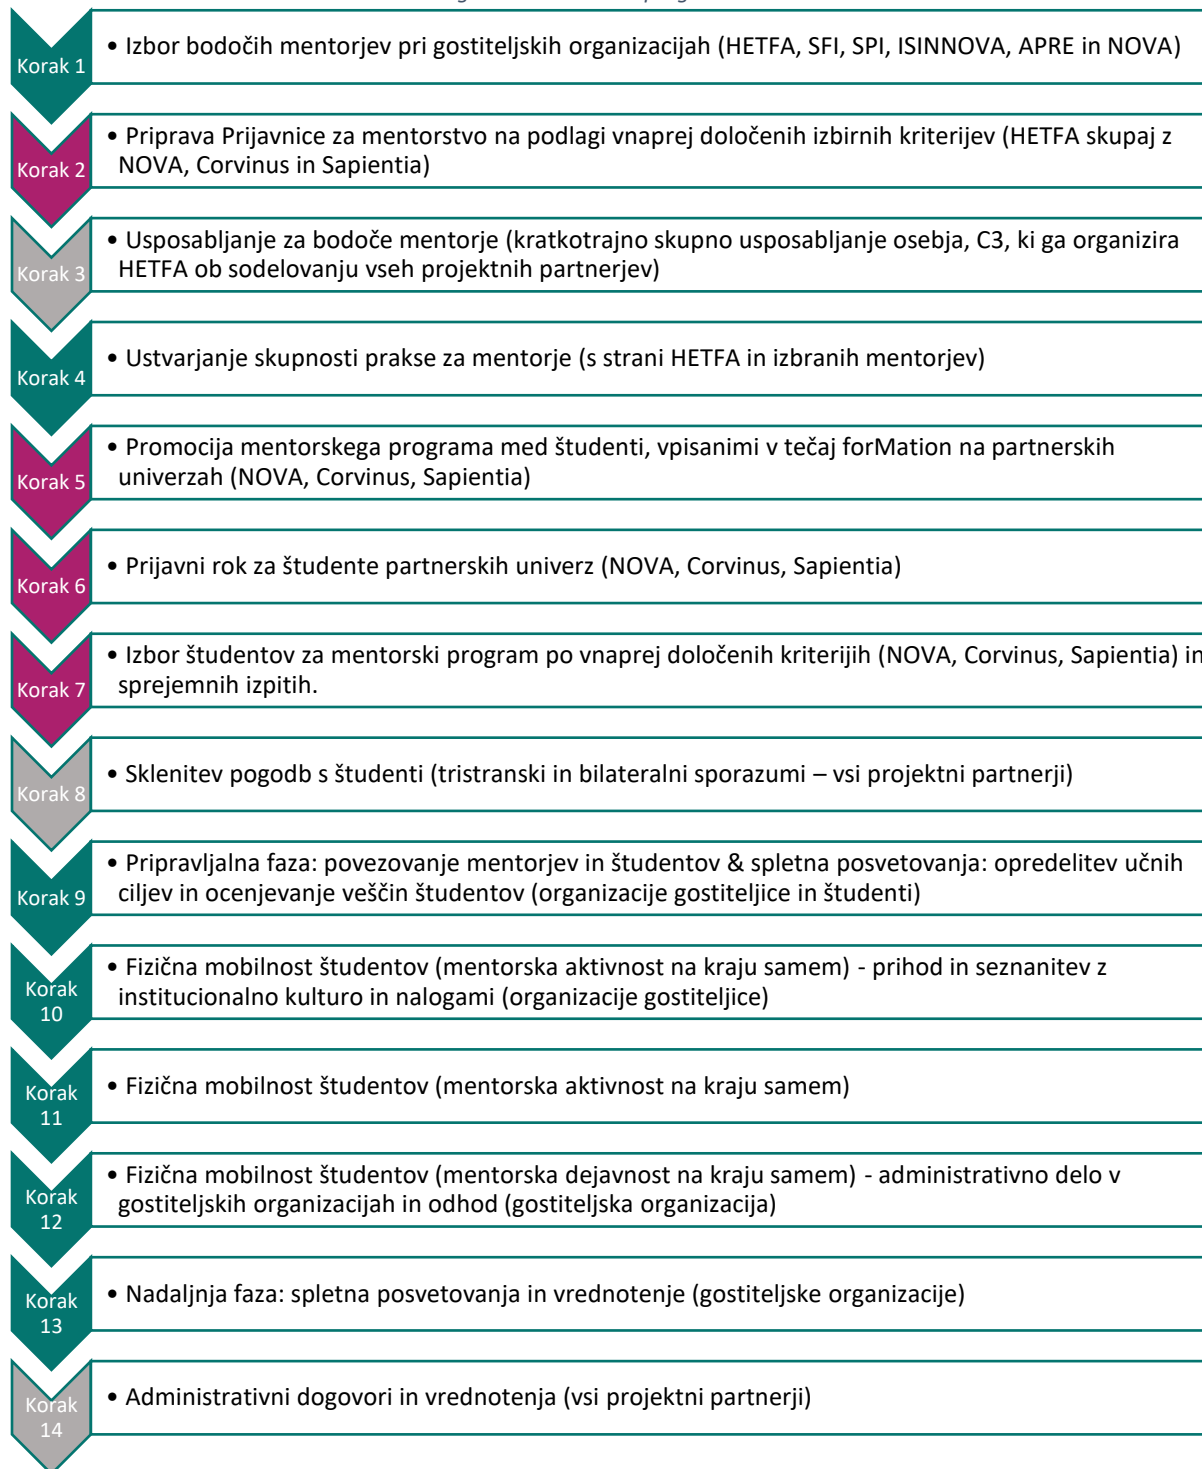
Korak 1
• Izbor bodočih mentorjev pri gostiteljskih organizacijah (HETFA, SFI, SPI, ISINNOVA, APRE in NOVA)

Korak 2
• Priprava Prijavnice za mentorstvo na podlagi vnaprej določenih izbirnih kriterijev (HETFA skupaj z NOVA, Corvinus in Sapientia)

Korak 3
• Usposabljanje za bodoče mentorje (kratkotrajno skupno usposabljanje osebja, C3, ki ga organizira HETFA ob sodelovanju vseh projektnih partnerjev)

Korak 4
• Ustvarjanje skupnosti prakse za mentorje (s strani HETFA in izbranih mentorjev)

Korak 5
• Promocija mentorskega programa med študenti, vpisanimi v tečaj forMation na partnerskih univerzah (NOVA, Corvinus, Sapientia)

Korak 6
• Prijavni rok za študente partnerskih univerz (NOVA, Corvinus, Sapientia)

Korak 7
• Izbor študentov za mentorski program po vnaprej določenih kriterijih (NOVA, Corvinus, Sapientia) in sprejemnih izpitih.

Korak 8
• Sklenitev pogodb s študenti (tristranski in bilateralni sporazumi – vsi projektni partnerji)

Korak 9
• Pripravljalna faza: povezovanje mentorjev in študentov & spletna posvetovanja: opredelitev učnih ciljev in ocenjevanje veščin študentov (organizacije gostiteljice in študenti)

Korak 10
• Fizična mobilnost študentov (mentorska aktivnost na kraju samem) - prihod in seznanitev z institucionalno kulturo in nalogami (organizacije gostiteljice)

Korak 11
• Fizična mobilnost študentov (mentorska aktivnost na kraju samem)

Korak 12
• Fizična mobilnost študentov (mentorska dejavnost na kraju samem) - administrativno delo v gostiteljskih organizacijah in odhod (gostiteljska organizacija)

Korak 13
• Nadaljnja faza: spletna posvetovanja in vrednotenje (gostiteljske organizacije)

Korak 14
• Administrativni dogovori in vrednotenja (vsi projektni partnerji)